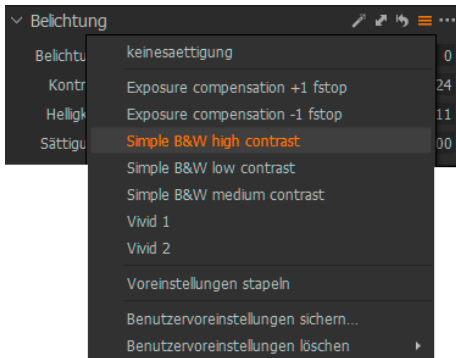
Belichtung

Belichtu
Kontr
Hellig
Sättigu

0
24
11
00

keinesaettigung

Exposure compensation +1 fstop
Exposure compensation -1 fstop
Simple B&W high contrast
Simple B&W low contrast
Simple B&W medium contrast
Vivid 1
Vivid 2

Voreinstellungen stapeln

Benutzervoreinstellungen sichern...
Benutzervoreinstellungen löschen